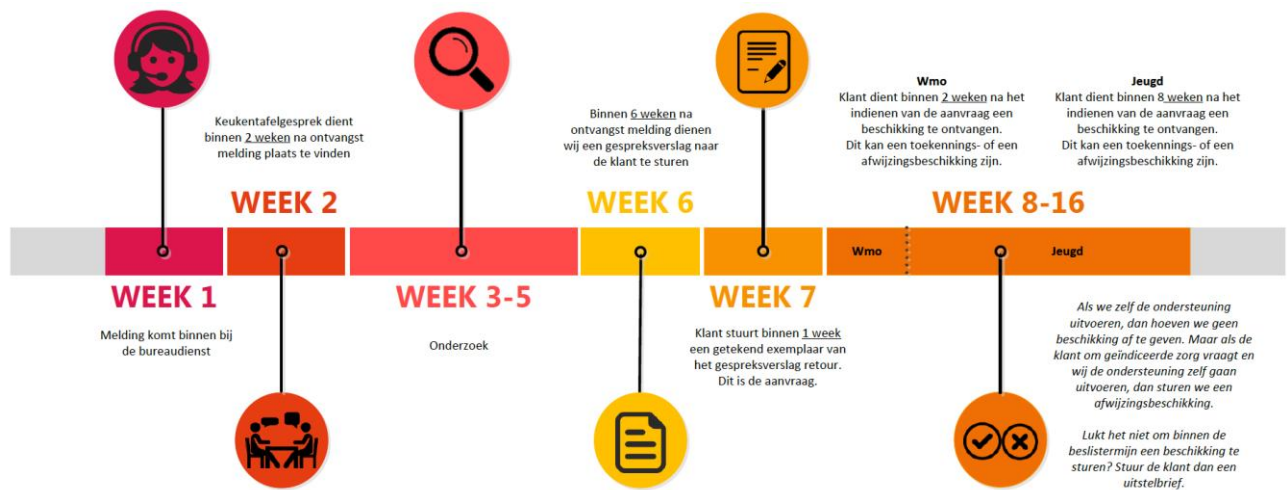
Keukentafelgesprek dient binnen 2 weken na ontvangst melding plaats te vinden

WEEK 2

Binnen 6 weken na ontvangst melding dienen wij een gespreksverslag naar de klant te sturen

WEEK 6

Wmo
Klant dient binnen 2 weken na het indienen van de aanvraag een beschikking te ontvangen. Dit kan een toekennings- of een afwijzingsbeschikking zijn.

Jeugd
Klant dient binnen 8 weken na het indienen van de aanvraag een beschikking te ontvangen. Dit kan een toekennings- of een afwijzingsbeschikking zijn.

WEEK 8-16

Wmo

Jeugd

WEEK 1

Melding komt binnen bij de bureaudienst

WEEK 3-5

Onderzoek

WEEK 7

Klant stuurt binnen 1 week een getekend exemplaar van het gespreksverslag retour. Dit is de aanvraag.

Als we zelf de ondersteuning uitvoeren, dan hoeven we geen beschikking af te geven. Maar als de klant om geïndiceerde zorg vraagt en wij de ondersteuning zelf gaan uitvoeren, dan sturen we een afwijzingsbeschikking.

Lukt het niet om binnen de beslistermijn een beschikking te sturen? Stuur de klant dan een uitstelbrief.